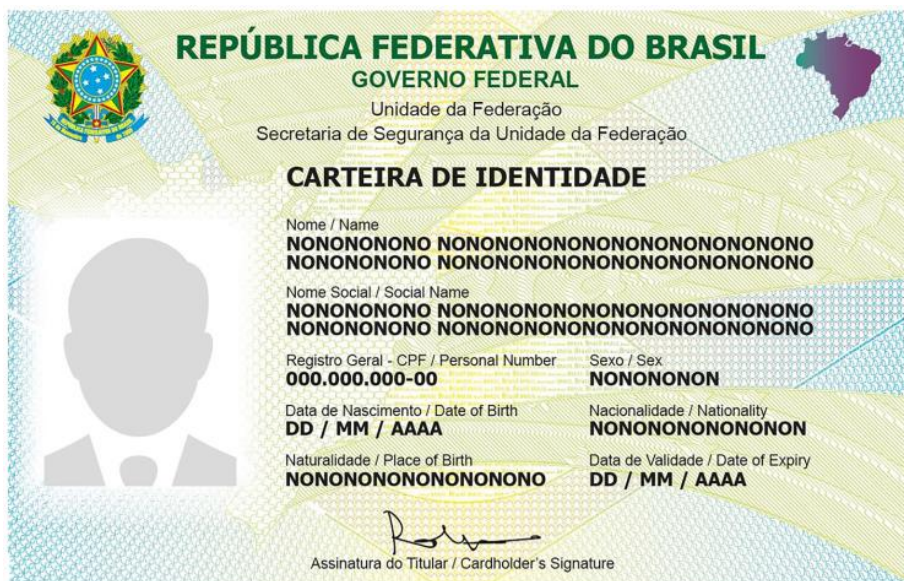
REPÚBLICA FEDERATIVA DO BRASIL
GOVERNO FEDERAL
Unidade da Federação
Secretaria de Segurança da Unidade da Federação

CARTEIRA DE IDENTIDADE

Nome / Name
NONONONONO NONONONONONONONONONONONONONO
NONONONONO NONONONONONONONONONONONONONO

Nome Social / Social Name
NONONONONO NONONONONONONONONONONONONONO
NONONONONO NONONONONONONONONONONONONONO

Registro Geral - CPF / Personal Number
000.000.000-00

Sexo / Sex
NONONONON

Data de Nascimento / Date of Birth
DD / MM / AAAA

Nacionalidade / Nationality
NONONONONONONON

Naturalidade / Place of Birth
NONONONONONONONONO

Data de Validade / Date of Expiry
DD / MM / AAAA

Assinatura do Titular / Cardholder's Signature